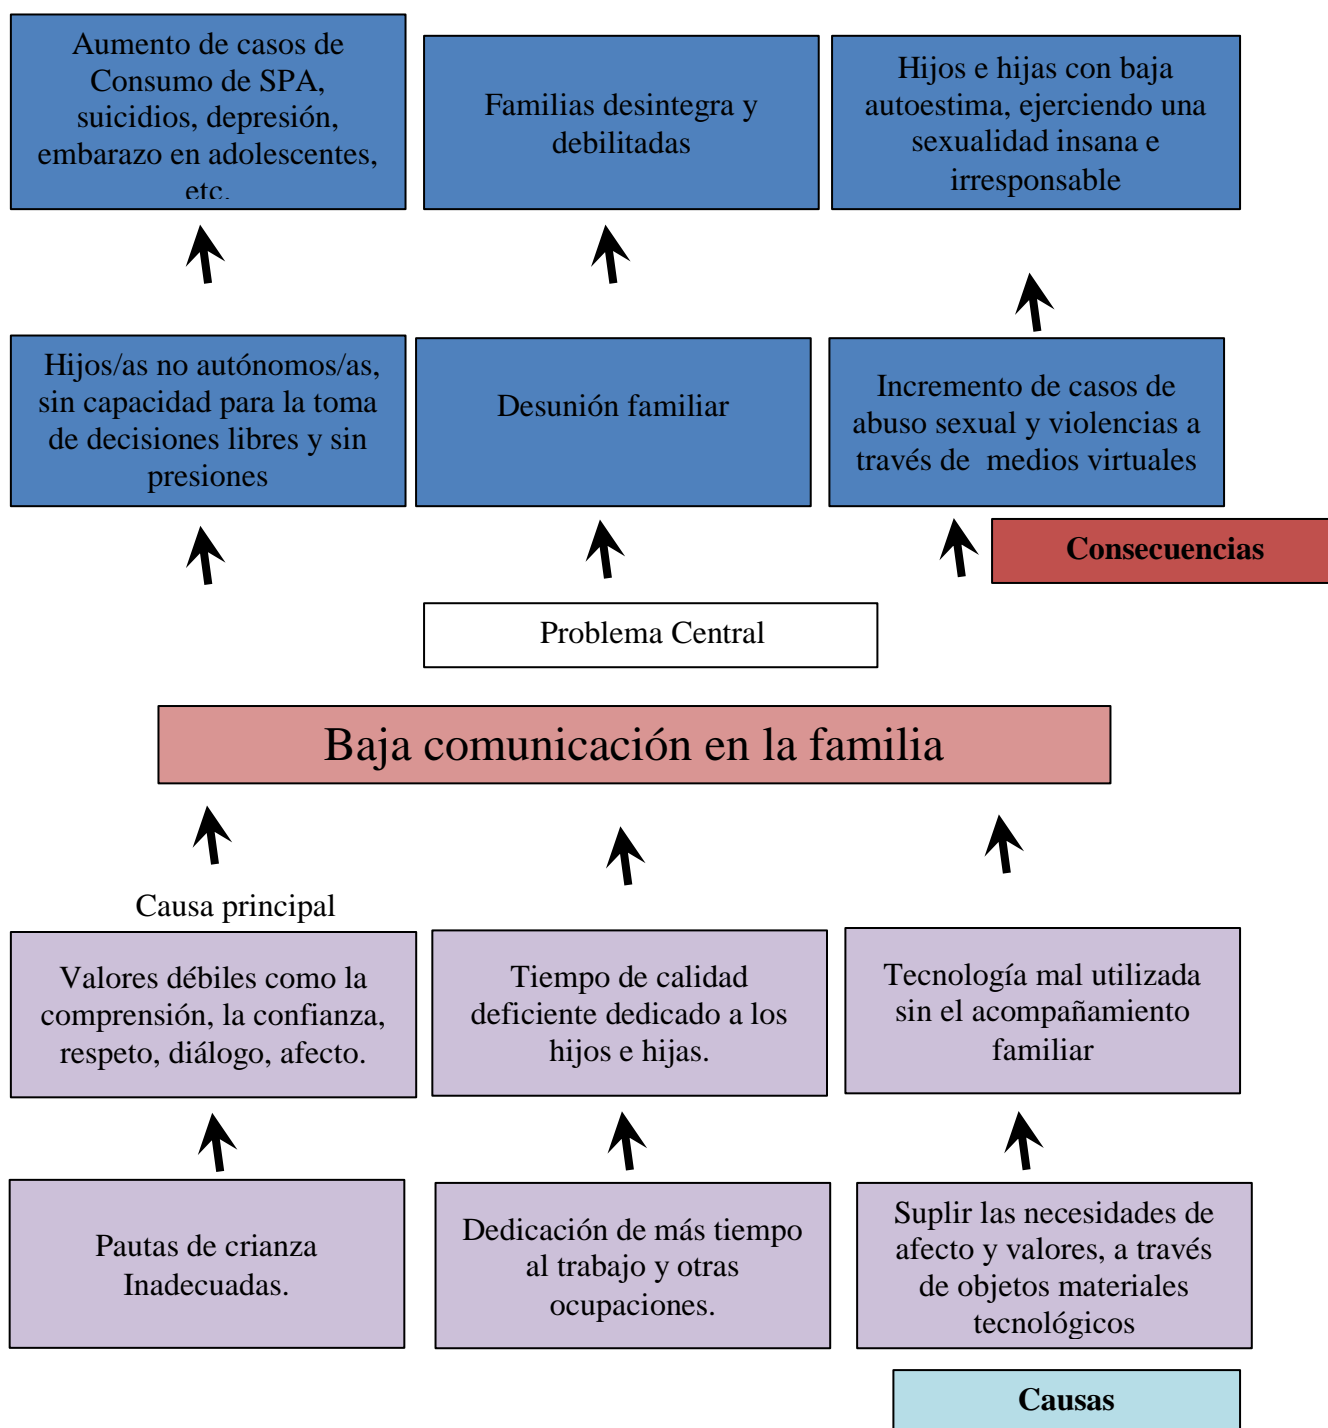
Aumento de casos de Consumo de SPA, suicidios, depresión, embarazo en adolescentes, etc.

Familias desintegra y debilitadas

Hijos e hijas con baja autoestima, ejerciendo una sexualidad insana e irresponsable

Hijos/as no autónomos/as, sin capacidad para la toma de decisiones libres y sin presiones

Desunión familiar

Incremento de casos de abuso sexual y violencias a través de medios virtuales

Consecuencias

Problema Central

Baja comunicación en la familia

Causa principal

Valores débiles como la comprensión, la confianza, respeto, diálogo, afecto.

Tiempo de calidad deficiente dedicado a los hijos e hijas.

Tecnología mal utilizada sin el acompañamiento familiar

Pautas de crianza Inadecuadas.

Dedicación de más tiempo al trabajo y otras ocupaciones.

Suplir las necesidades de afecto y valores, a través de objetos materiales tecnológicos

Causas